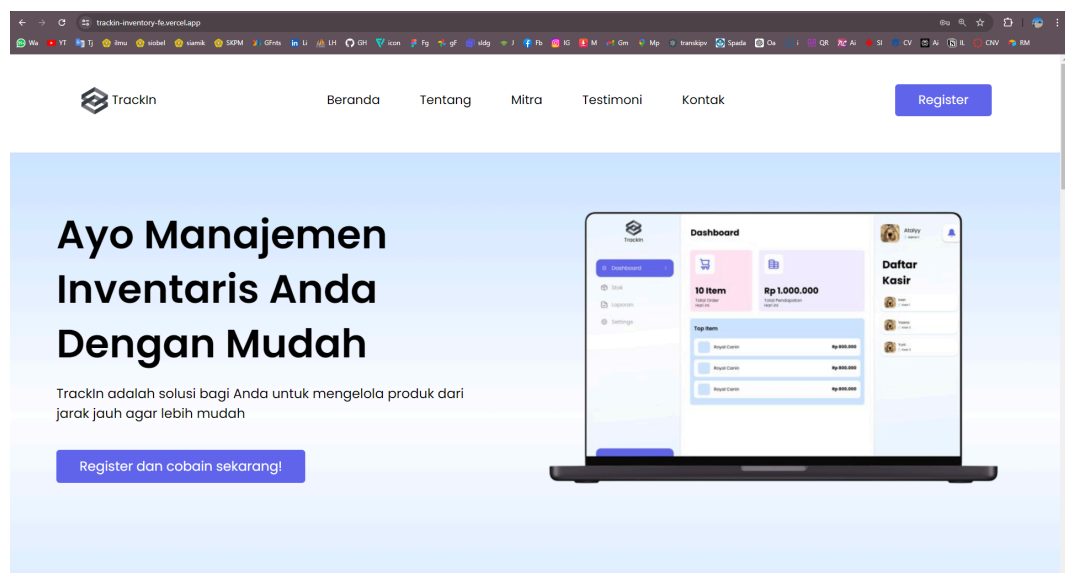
trackin-inventory-fe.vercel.app

Wa YT Tj ilmu siobel siamik SKPM GFnts Li LH GH icon Fg gF sldg J Fb IG M Gm Mp transkipv Spada Oa i QR Ai SI CV Ai IL CNV RM

TrackIn

Beranda Tentang Mitra Testimoni Kontak

Register

Ayo Manajemen Inventaris Anda Dengan Mudah

TrackIn adalah solusi bagi Anda untuk mengelola produk dari jarak jauh agar lebih mudah

Register dan cobain sekarang!

TrackIn

Dashboard

Stok

Laporan

Settings

Dashboard

10 Item

Total Order

Rp 1.000.000

Total Pendapatan

Top Item

Royal Canin Rp 800.000

Royal Canin Rp 800.000

Royal Canin Rp 800.000

Atalyy

Daftar Kasir